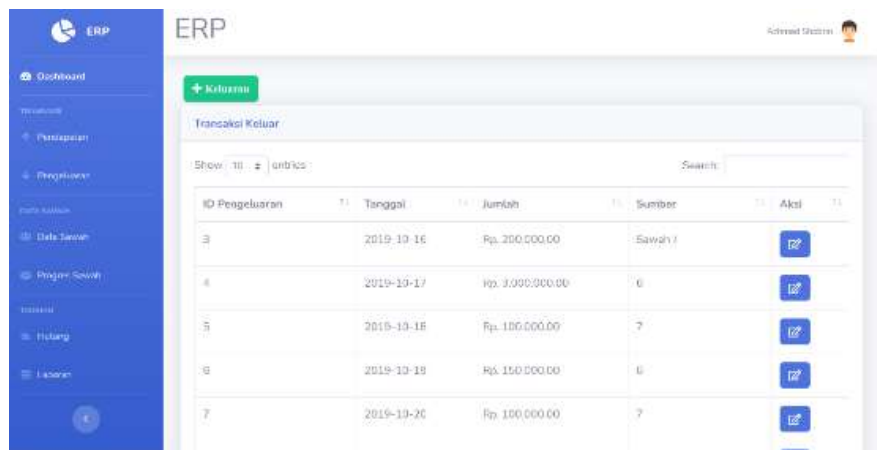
ERP

Dashboard

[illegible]

Pendapatan

Pengeluaran

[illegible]

Data Sawah

Progres Sawah

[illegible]

Hutang

Laporan

ERP

Ahmad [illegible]

+ Keluaran

Transaksi Keluar

Show 10 entries

Search:

| ID Pengeluaran | Tanggal | Jumlah | Sumber | Aksi |
|---|---|---|---|---|
| 3 | 2019-10-16 | Rp. 200.000,00 | Sawah I | |
| 4 | 2019-10-17 | Rp. 3.000.000,00 | 6 | |
| 5 | 2019-10-18 | Rp. 100.000,00 | 7 | |
| 6 | 2019-10-18 | Rp. 150.000,00 | 6 | |
| 7 | 2019-10-20 | Rp. 100.000,00 | 7 | |